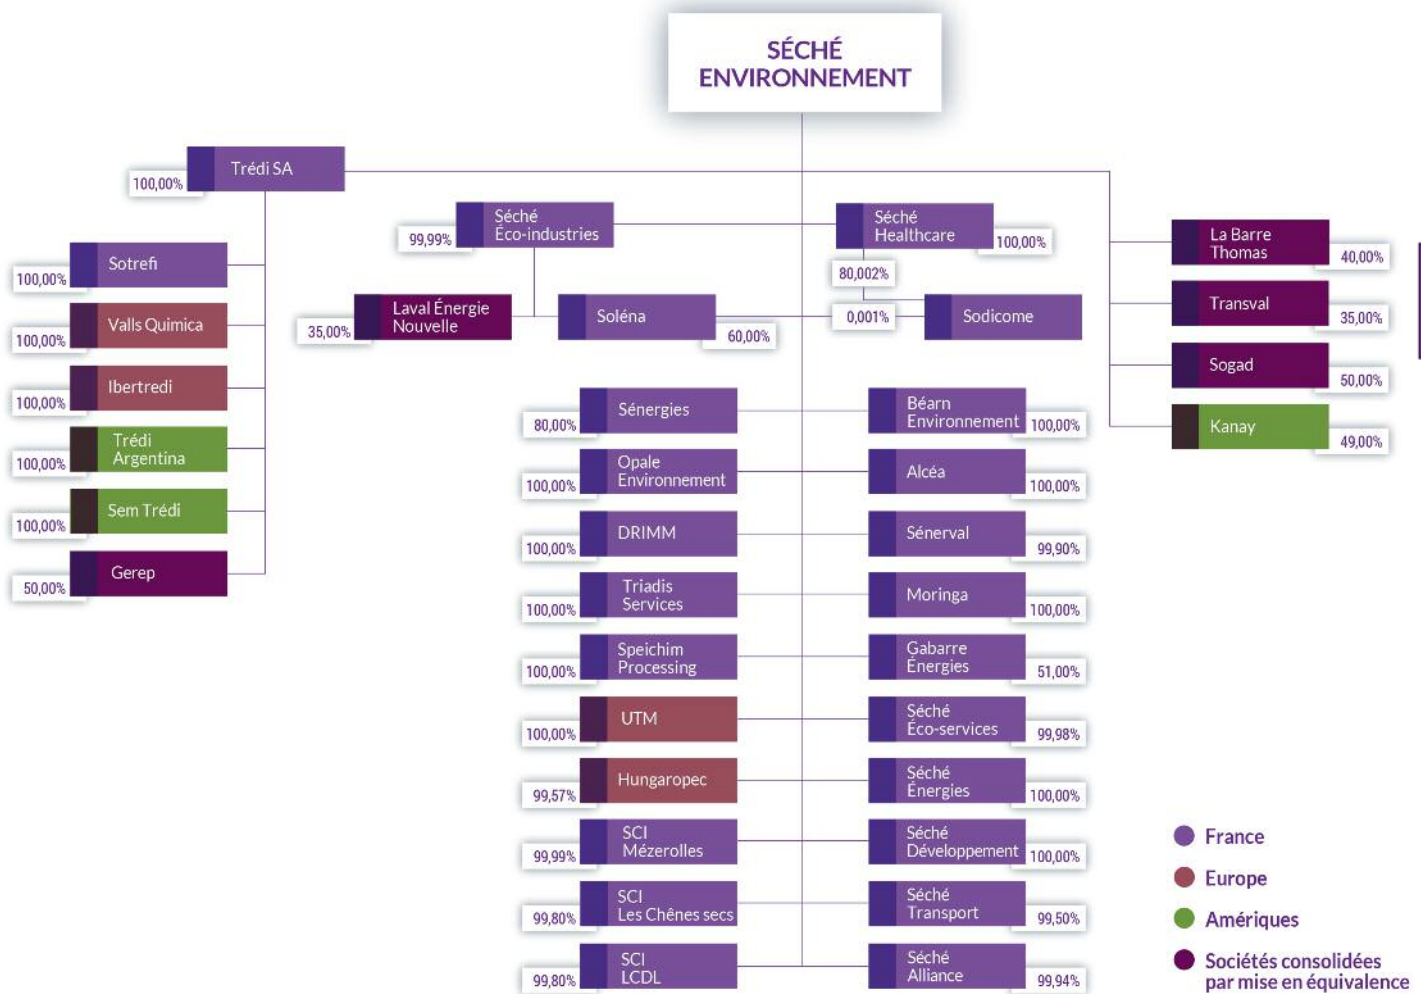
SÉCHÉ ENVIRONNEMENT

Trédi SA 100,00%

Sotrefi 100,00%
Valls Quimica 100,00%
Ibertredi 100,00%
Trédi Argentina 100,00%
Sem Trédi 100,00%
Gerep 50,00%

Séché Éco-industries 99,99%
Laval Énergie Nouvelle 35,00%
Soléna 60,00%

Séché Healthcare 100,00%
80,002%
0,001%
Sodicome

La Barre Thomas 40,00%
Transval 35,00%
Sogad 50,00%
Kanay 49,00%

Sénergies 80,00%
Opale Environnement 100,00%
DRIMM 100,00%
Triadis Services 100,00%
Speichim Processing 100,00%
UTM 100,00%
Hungaropec 99,57%
SCI Mézerolles 99,99%
SCI Les Chênes secs 99,80%
SCI LCDL 99,80%

Béarn Environnement 100,00%
Alcéa 100,00%
Sénerval 99,90%
Moringa 100,00%
Gabarre Énergies 51,00%
Séché Éco-services 99,98%
Séché Énergies 100,00%
Séché Développement 100,00%
Séché Transport 99,50%
Séché Alliance 99,94%

France
Europe
Amériques
Sociétés consolidées par mise en équivalence